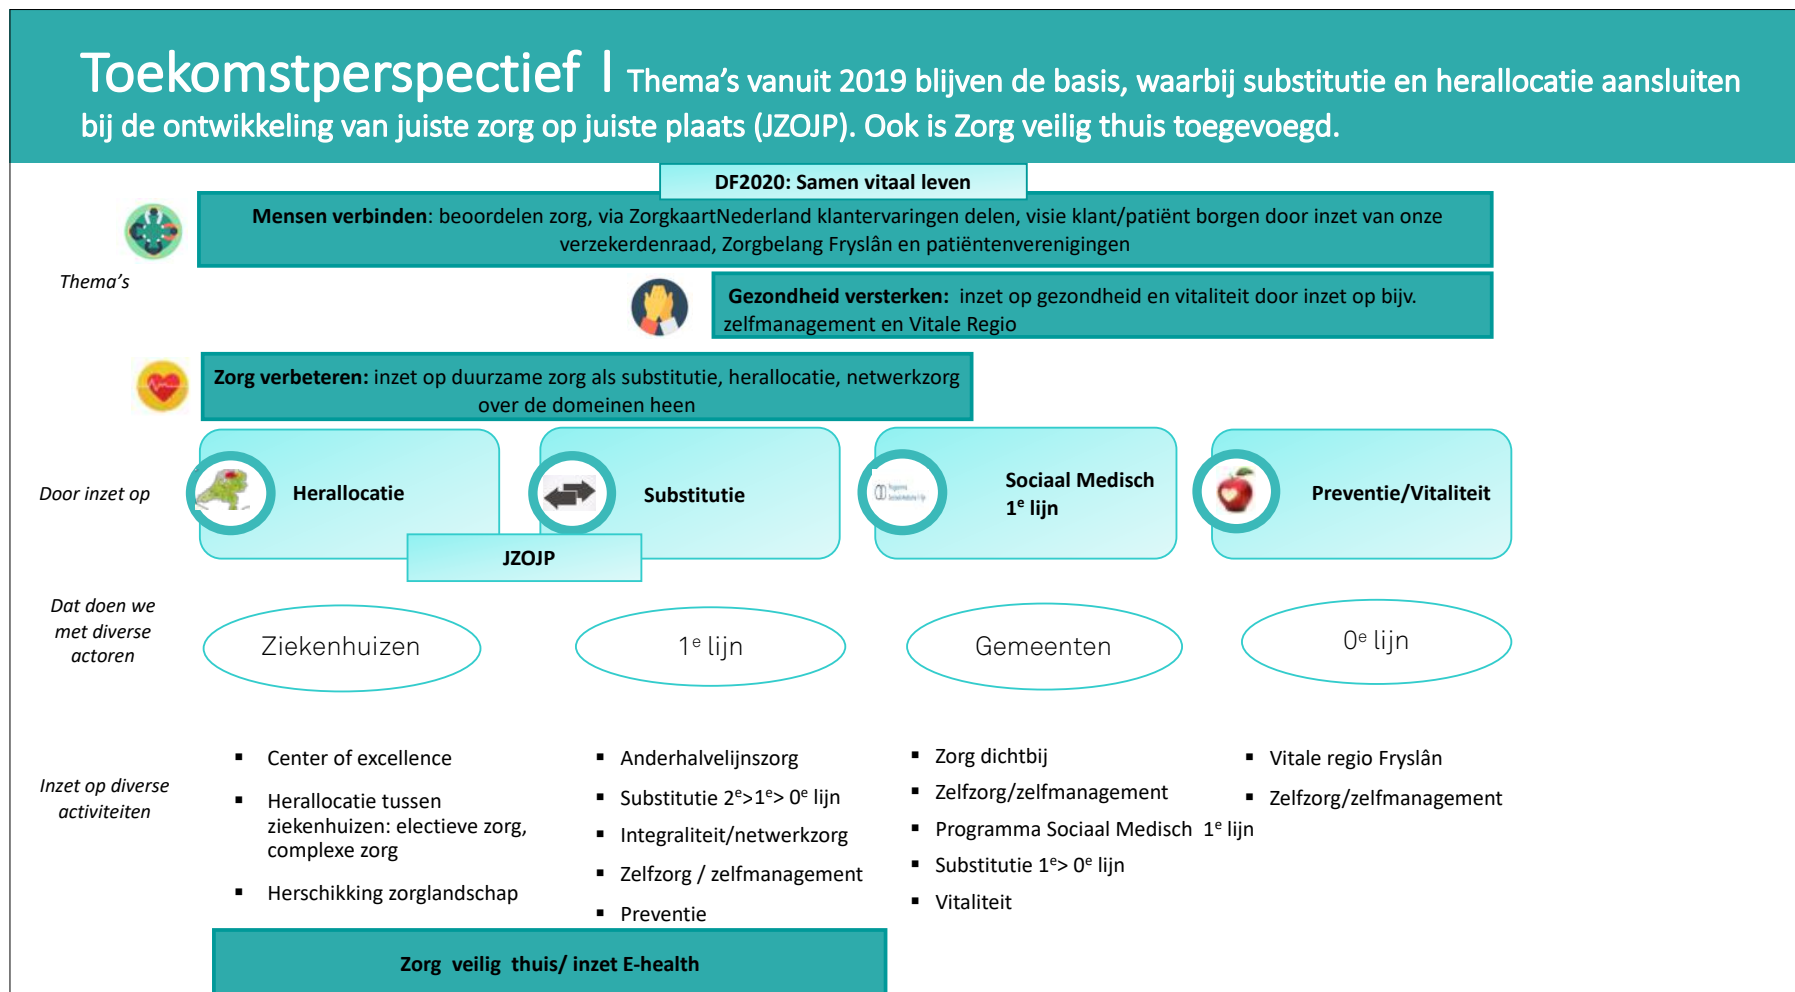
Toekomstperspectief | Thema's vanuit 2019 blijven de basis, waarbij substitutie en herallocatie aansluiten bij de ontwikkeling van juiste zorg op juiste plaats (JZOJP). Ook is Zorg veilig thuis toegevoegd.

DF2020: Samen vitaal leven

Thema's

**Mensen verbinden**: beoordelen zorg, via ZorgkaartNederland klantervaringen delen, visie klant/patiënt borgen door inzet van onze verzekerdenraad, Zorgbelang Fryslân en patiëntenverenigingen

**Gezondheid versterken:** inzet op gezondheid en vitaliteit door inzet op bijv. zelfmanagement en Vitale Regio

**Zorg verbeteren:** inzet op duurzame zorg als substitutie, herallocatie, netwerkzorg over de domeinen heen

Door inzet op

Herallocatie

Substitutie

JZOJP

Sociaal Medisch $1^e$ lijn

Preventie/Vitaliteit

Dat doen we met diverse actoren

Ziekenhuizen

$1^e$ lijn

Gemeenten

$0^e$ lijn

Inzet op diverse activiteiten

- Center of excellence
- Herallocatie tussen ziekenhuizen: electieve zorg, complexe zorg
- Herschikking zorglandschap

- Anderhalvelijnszorg
- Substitutie $2^e$>$1^e$> $0^e$ lijn
- Integraliteit/netwerkzorg
- Zelfzorg / zelfmanagement
- Preventie

- Zorg dichtbij
- Zelfzorg/zelfmanagement
- Programma Sociaal Medisch $1^e$ lijn
- Substitutie $1^e$> $0^e$ lijn
- Vitaliteit

- Vitale regio Fryslân
- Zelfzorg/zelfmanagement

Zorg veilig thuis/ inzet E-health